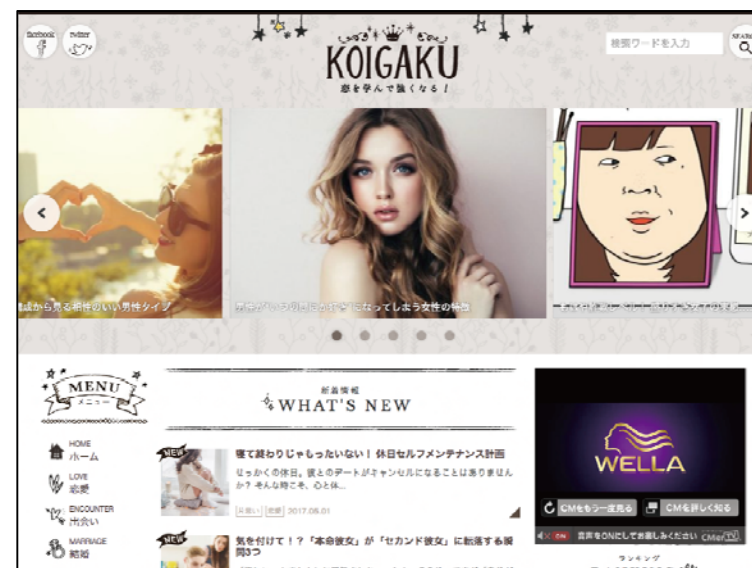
facebook twitter

KOIGAKU
恋を学んで強くなる！

検索ワードを入力 SEARCH

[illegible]から見る相性のいい男性タイプ

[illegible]

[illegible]

MENU
メニュー

HOME
ホーム

LOVE
恋愛

ENCOUNTER
出会い

MARRIAGE
結婚

新着情報
WHAT'S NEW

NEW
寝て終わりじゃもったいない！休日セルフメンテナンス計画
せっかくの休日。彼とのデートがキャンセルになることはありませんか？そんな時こそ、心と体...
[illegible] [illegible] 2017.08.01

NEW
気を付けて！？「本命彼女」が「セカンド彼女」に転落する瞬間3つ
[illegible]

WELLA
CMをもう一度見る CMを詳しく知る
音声をONにしてお楽しみください CMerTV

ランキング